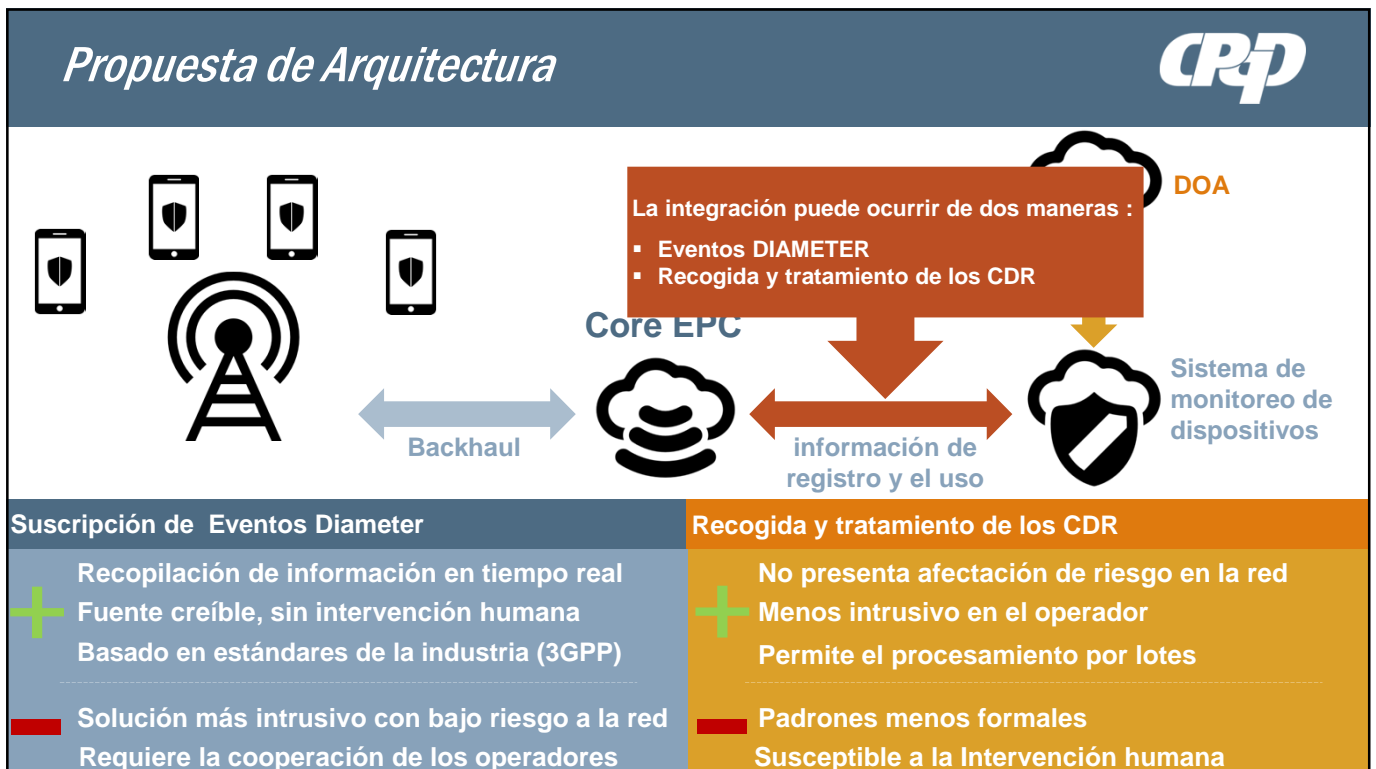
Propuesta de Arquitectura

CRC

La integración puede ocurrir de dos maneras :

- Eventos DIAMETER
- Recogida y tratamiento de los CDR

DOA

Core EPC

Sistema de monitoreo de dispositivos

Backhaul

información de registro y el uso

| Suscripción de Eventos Diameter | Recogida y tratamiento de los CDR |
|---|---|
| + Recopilación de información en tiempo real | + No presenta afectación de riesgo en la red |
| Fuente creíble, sin intervención humana | Menos intrusivo en el operador |
| Basado en estándares de la industria (3GPP) | Permite el procesamiento por lotes |
| − Solución más intrusivo con bajo riesgo a la red | − Padrones menos formales |
| Requiere la cooperación de los operadores | Susceptible a la Intervención humana |